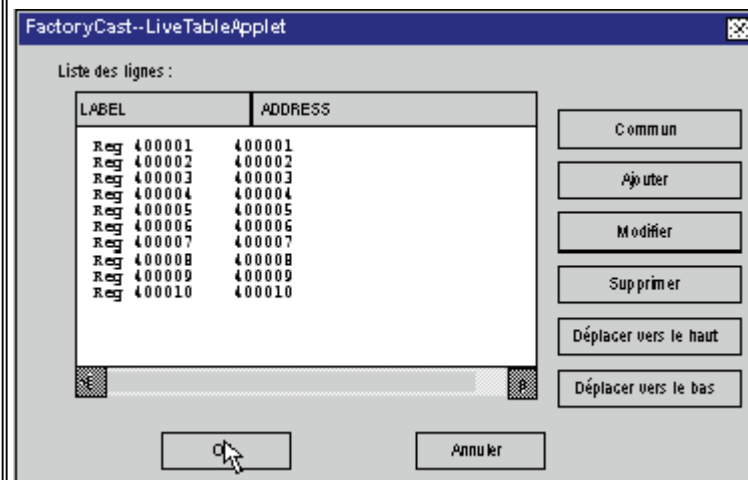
FactoryCast--LiveTableApplet

Liste des lignes :

| LABEL | ADDRESS |
|---|---|
| Reg 400001 | 400001 |
| Reg 400002 | 400002 |
| Reg 400003 | 400003 |
| Reg 400004 | 400004 |
| Reg 400005 | 400005 |
| Reg 400006 | 400006 |
| Reg 400007 | 400007 |
| Reg 400008 | 400008 |
| Reg 400009 | 400009 |
| Reg 400010 | 400010 |

Commun

Ajouter

Modifier

Supprimer

Déplacer vers le haut

Déplacer vers le bas

O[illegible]

Annuler